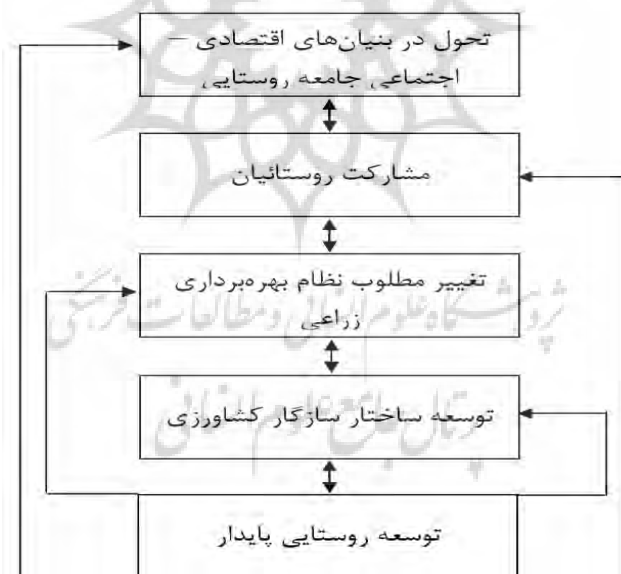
تحول در بنیان‌های اقتصادی – اجتماعی جامعه روستایی

مشارکت روستائیان

تغییر مطلوب نظام بهره‌برداری زراعی

توسعه ساختار سازگار کشاورزی

توسعه روستایی پایدار

پژوهشگاه علوم انسانی و مطالعات فرهنگی

پرتال جامع علوم انسانی